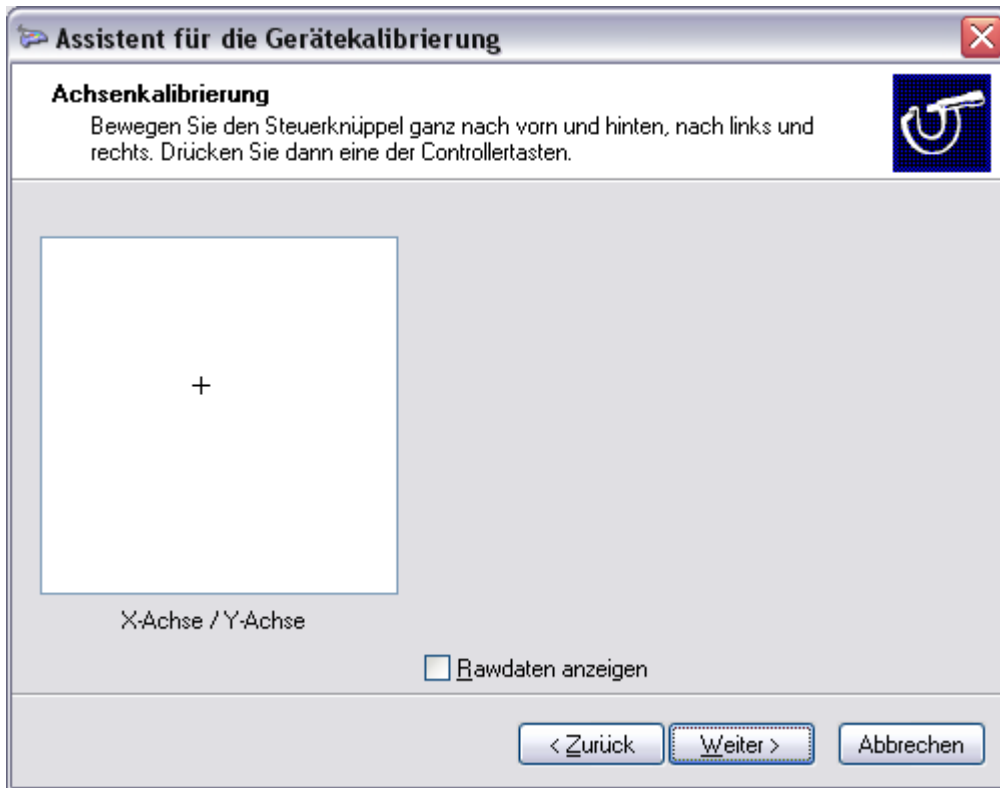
Assistent für die Gerätekalibrierung

Achsenkalibrierung
Bewegen Sie den Steuerknüppel ganz nach vorn und hinten, nach links und rechts. Drücken Sie dann eine der Controllertasten.

+

X-Achse / Y-Achse

Rawdaten anzeigen

< Zurück | Weiter > | Abbrechen